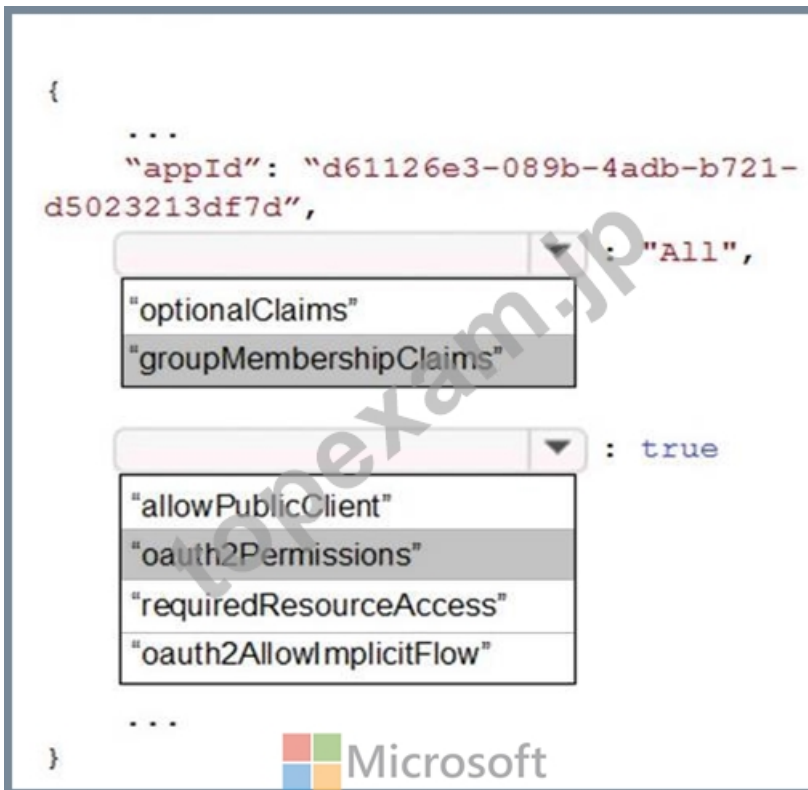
{
...
“appId”: “d61126e3-089b-4adb-b721-d5023213df7d”,

: "All",

“optionalClaims”

“groupMembershipClaims”

: true

“allowPublicClient”

“oauth2Permissions”

“requiredResourceAccess”

“oauth2AllowImplicitFlow”

...
}

topexam.jp

Microsoft